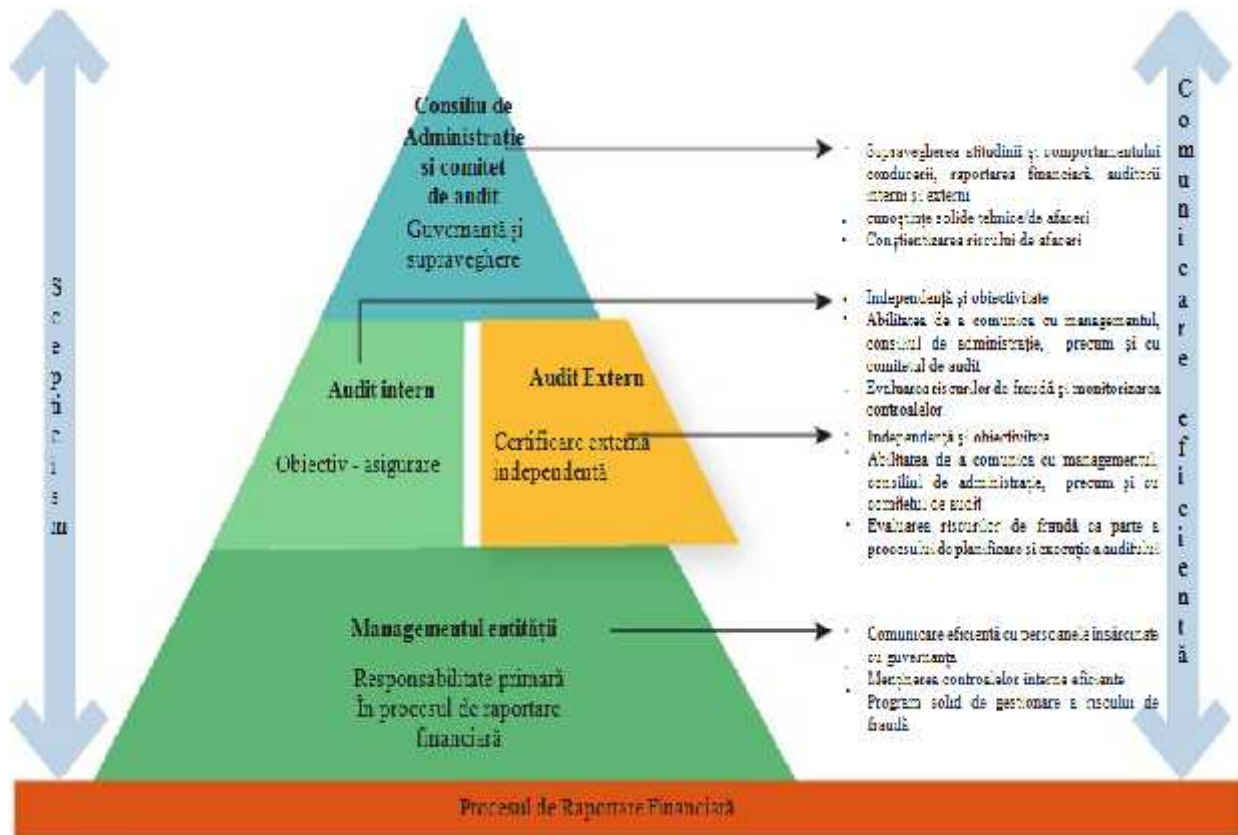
Consiliu de Administrație și comitet de audit
Guvernanță și supraveghere

Audit intern
Obiectiv - asigurare

Audit Extern
Certificare externă independentă

Managementul entității
Responsabilitate primară în procesul de raportare financiară

- Supravegherea atitudinii și comportamentului conducerii, raportarea financiară, auditorii interni și externi
- cunoștințe solide tehnice/de afaceri
- Conștientizarea riscului de afaceri

- Independență și obiectivitate
- Abilitatea de a comunica cu managementul, consiliul de administrație, precum și cu comitetul de audit
- Evaluarea riscurilor de fraudă și monitorizarea controalelor

- Independență și obiectivitate
- Abilitatea de a comunica cu managementul, consiliul de administrație, precum și cu comitetul de audit
- Evaluarea riscurilor de fraudă ca parte a procesului de planificare și execuție a auditului

- Comunicare eficientă cu persoanele însărcinate cu guvernanța
- Menținerea controalelor interne eficiente
- Program solid de gestionare a riscului de fraudă

Scepticism

Comunicare eficientă

Procesul de Raportare Financiară